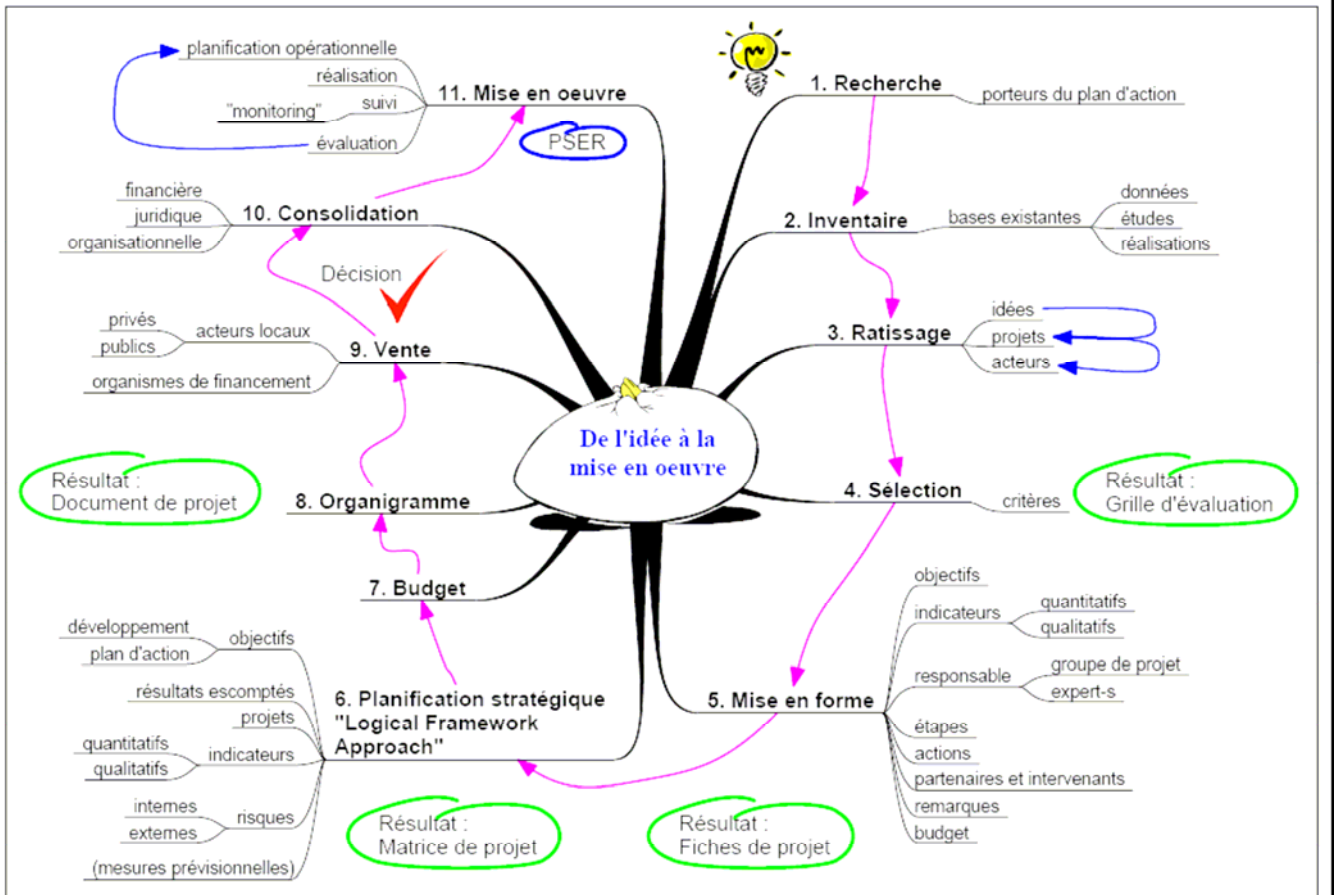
De l'idée à la mise en oeuvre

1. Recherche
porteurs du plan d'action

2. Inventaire
bases existantes
données
études
réalisations

3. Ratissage
idées
projets
acteurs

4. Sélection
critères

Résultat :
Grille d'évaluation

5. Mise en forme
objectifs
indicateurs
quantitatifs
qualitatifs
responsable
groupe de projet
expert-s
étapes
actions
partenaires et intervenants
remarques
budget

Résultat :
Fiches de projet

6. Planification stratégique "Logical Framework Approach"
objectifs
développement
plan d'action
résultats escomptés
projets
indicateurs
quantitatifs
qualitatifs
risques
internes
externes
(mesures prévisionnelles)

Résultat :
Matrice de projet

7. Budget

8. Organigramme

Résultat :
Document de projet

9. Vente
acteurs locaux
privés
publics
organismes de financement

Décision

10. Consolidation
financière
juridique
organisationnelle

11. Mise en oeuvre
planification opérationnelle
réalisation
suivi
"monitoring"
évaluation

PSER